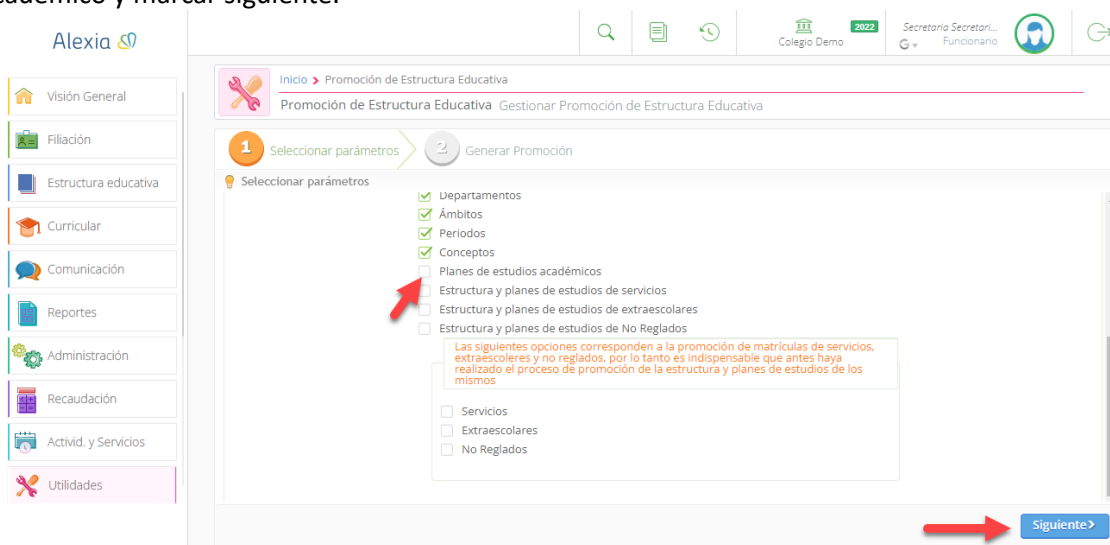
adémico y marcar siguiente.

Alexia

Colegio Demo 2022

Secretario Secretari... Funcionario

Visión General
Filiación
Estructura educativa
Curricular
Comunicación
Reportes
Administración
Recaudación
Activid. y Servicios
Utilidades

Inicio > Promoción de Estructura Educativa

Promoción de Estructura Educativa Gestionar Promoción de Estructura Educativa

1 Seleccionar parámetros 2 Generar Promoción

Seleccionar parámetros

Departamentos
Ámbitos
Periodos
Conceptos
Planes de estudios académicos
Estructura y planes de estudios de servicios
Estructura y planes de estudios de extraescolares
Estructura y planes de estudios de No Reglados

Las siguientes opciones corresponden a la promoción de matrículas de servicios, extraescolares y no reglados, por lo tanto es indispensable que antes haya realizado el proceso de promoción de la estructura y planes de estudios de los mismos

Servicios
Extraescolares
No Reglados

Siguiente